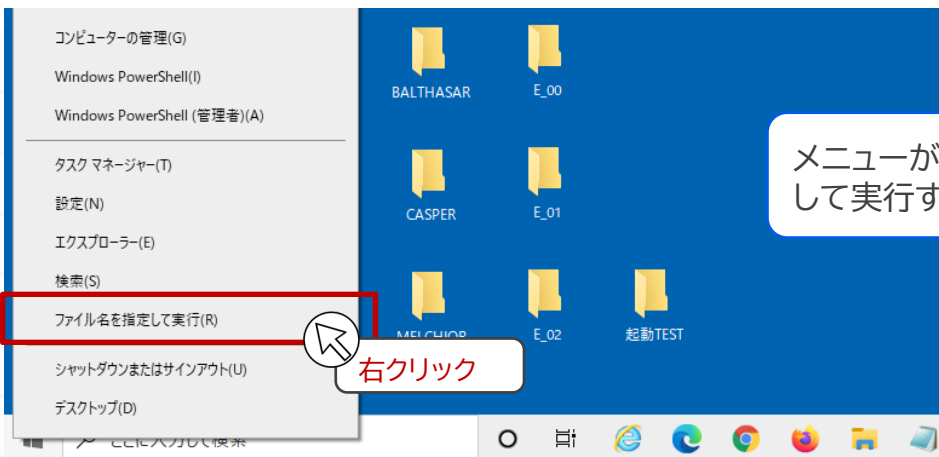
コンピューターの管理(G)

Windows PowerShell(I)

Windows PowerShell (管理者)(A)

タスク マネージャー(T)

設定(N)

エクスプローラー(E)

検索(S)

ファイル名を指定して実行(R)

シャットダウンまたはサインアウト(U)

デスクトップ(D)

BALTHASAR

E_00

CASPER

E_01

MELCHIOR

E_02

起動TEST

メニューが
して実行す

右クリック

ここに入力して検索